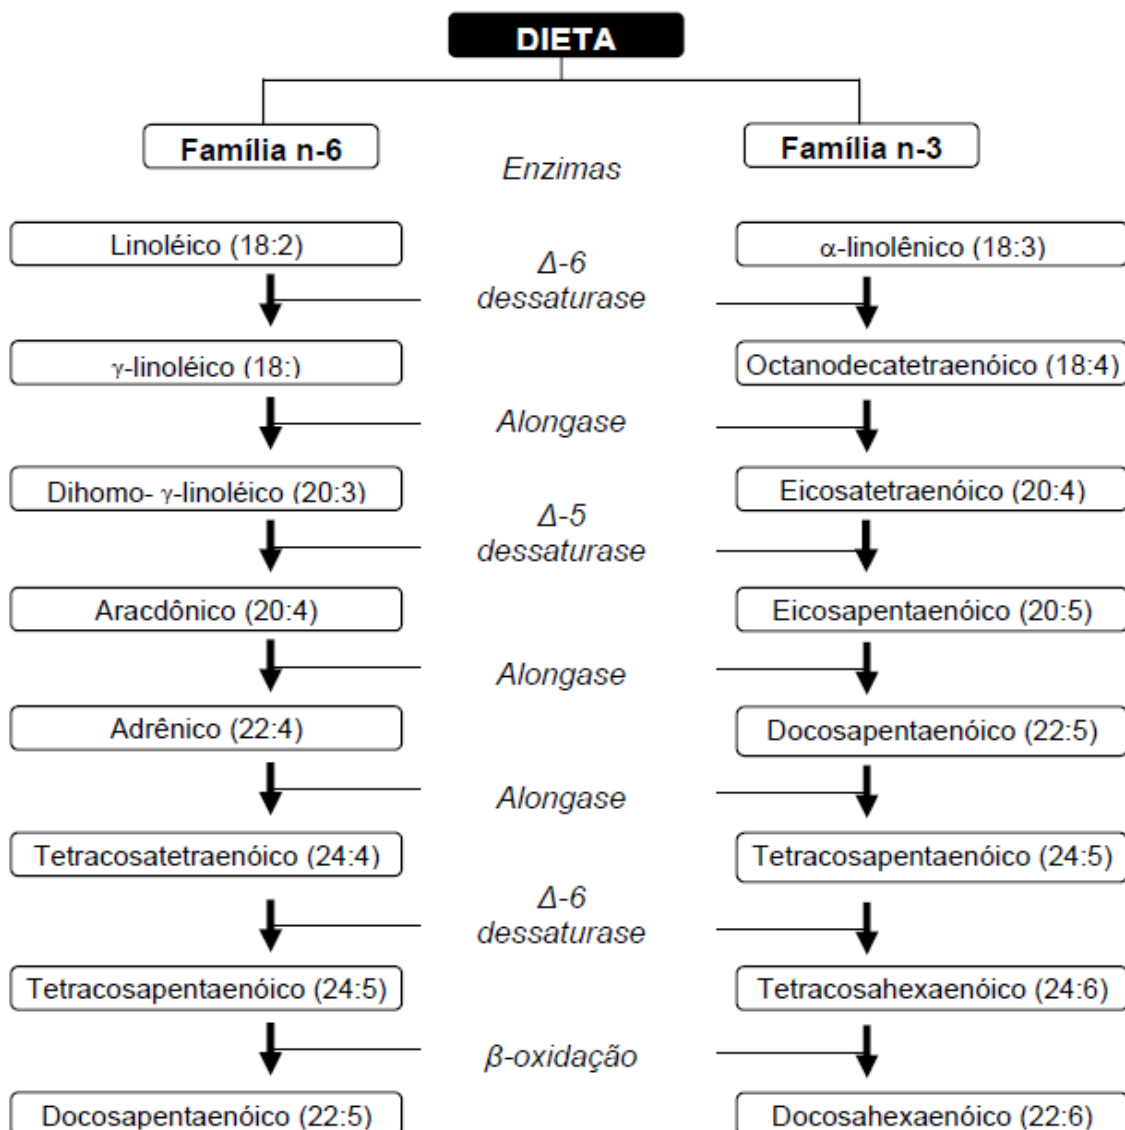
DIETA

Família n-6

Enzimas

Família n-3

Linoléico (18:2)

$\Delta$-6 dessaturase

α-linolênico (18:3)

γ-linoléico (18:)

Octanodecatetraenóico (18:4)

Alongase

Dihomo- γ-linoléico (20:3)

$\Delta$-5 dessaturase

Eicosatetraenóico (20:4)

Aracdônico (20:4)

Eicosapentaenóico (20:5)

Alongase

Adrênico (22:4)

Docosapentaenóico (22:5)

Alongase

Tetracosatetraenóico (24:4)

Tetracosapentaenóico (24:5)

$\Delta$-6 dessaturase

Tetracosapentaenóico (24:5)

Tetracosahexaenóico (24:6)

β-oxidação

Docosapentaenóico (22:5)

Docosahexaenóico (22:6)